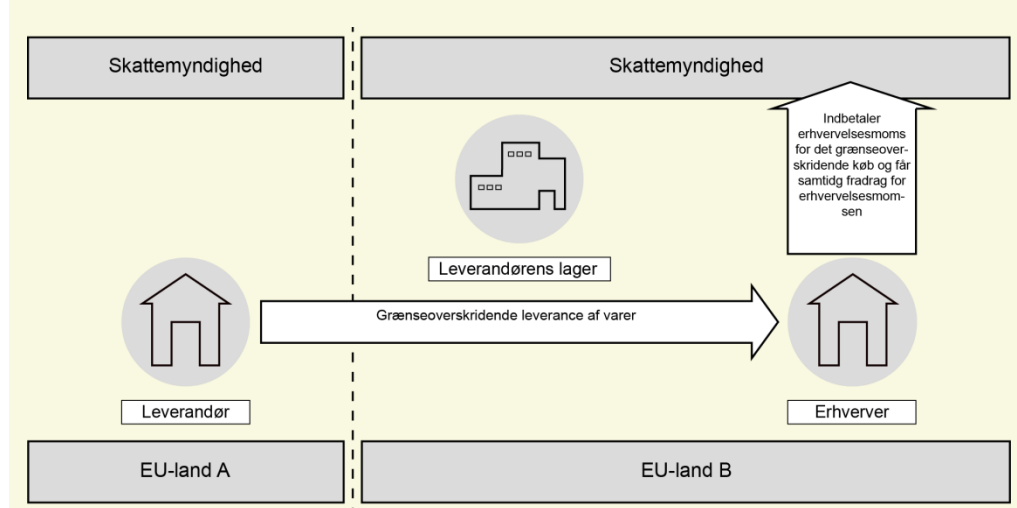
Skattemyndighed

Skattemyndighed

Indbetaler erhvervelsesmoms for det grænseoverskridende køb og får samtidg fradrag for erhvervelsesmomsen

Leverandørens lager

Grænseoverskridende leverance af varer

Leverandør

Erhverver

EU-land A

EU-land B